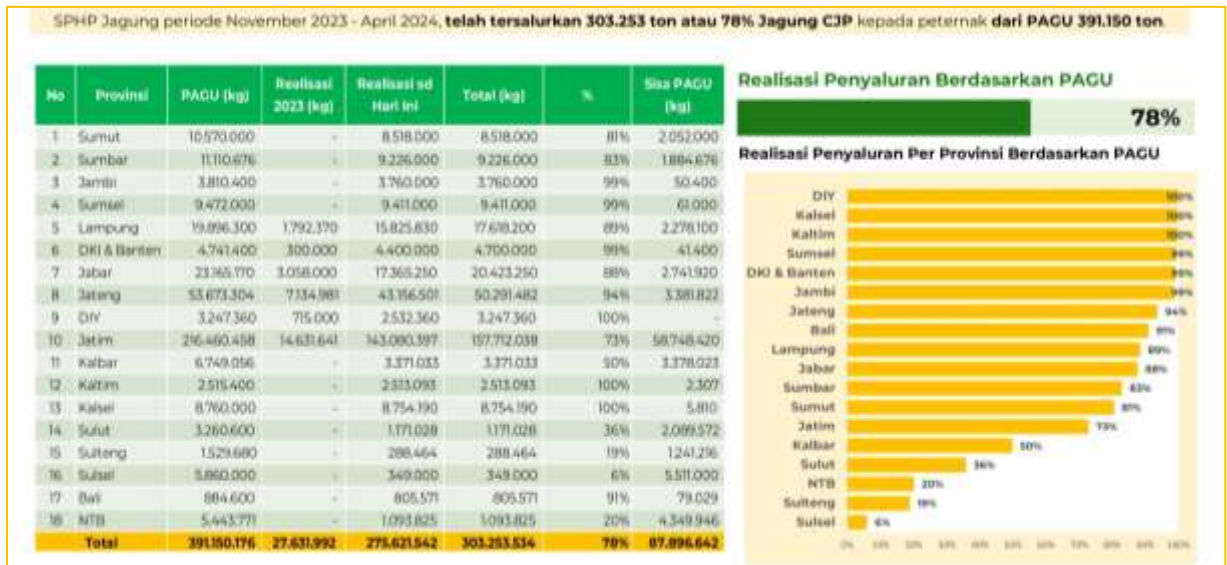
SPHP Jagung periode November 2023 - April 2024, **telah tersalurkan 303.253 ton atau 78% Jagung CJP** kepada peternak **dari PAGU 391.150 ton**.

| No | Provinsi | PAGU (kg) | Realisasi 2023 (kg) | Realisasi sd Hari ini | Total (kg) | % | Sisa PAGU (kg) |
|---|---|---|---|---|---|---|---|
| 1 | Sumut | 10.570.000 | - | 8.518.000 | 8.518.000 | 81% | 2.052.000 |
| 2 | Sumbar | 11.110.676 | - | 9.226.000 | 9.226.000 | 83% | 1.884.676 |
| 3 | Jambi | 3.810.400 | - | 3.760.000 | 3.760.000 | 99% | 50.400 |
| 4 | Sumsel | 9.472.000 | - | 9.411.000 | 9.411.000 | 99% | 61.000 |
| 5 | Lampung | 19.896.300 | 1.792.370 | 15.825.830 | 17.618.200 | 89% | 2.278.100 |
| 6 | DKI & Banten | 4.741.400 | 300.000 | 4.400.000 | 4.700.000 | 99% | 41.400 |
| 7 | Jabar | 23.165.170 | 3.058.000 | 17.365.250 | 20.423.250 | 88% | 2.741.920 |
| 8 | Jateng | 53.673.304 | 7.134.981 | 43.156.501 | 50.291.482 | 94% | 3.381.822 |
| 9 | DIY | 3.247.360 | 715.000 | 2.532.360 | 3.247.360 | 100% | - |
| 10 | Jatim | 216.460.458 | 14.631.641 | 143.080.397 | 157.712.038 | 73% | 58.748.420 |
| 11 | Kalbar | 6.749.056 | - | 3.371.033 | 3.371.033 | 50% | 3.378.023 |
| 12 | Kaltim | 2.515.400 | - | 2.513.093 | 2.513.093 | 100% | 2.307 |
| 13 | Kalsel | 8.760.000 | - | 8.754.190 | 8.754.190 | 100% | 5.810 |
| 14 | Sulut | 3.260.600 | - | 1.171.028 | 1.171.028 | 36% | 2.089.572 |
| 15 | Sulteng | 1.529.680 | - | 288.464 | 288.464 | 19% | 1.241.216 |
| 16 | Sulsel | 5.860.000 | - | 349.000 | 349.000 | 6% | 5.511.000 |
| 17 | Bali | 884.600 | - | 805.571 | 805.571 | 91% | 79.029 |
| 18 | NTB | 5.443.771 | - | 1.093.825 | 1.093.825 | 20% | 4.349.946 |
| | Total | 391.150.176 | 27.631.992 | 275.621.542 | 303.253.534 | 78% | 87.896.642 |

Realisasi Penyaluran Berdasarkan PAGU

78%

Realisasi Penyaluran Per Provinsi Berdasarkan PAGU

DIY 100%
Kalsel 100%
Kaltim 100%
Sumsel 99%
DKI & Banten 99%
Jambi 99%
Jateng 94%
Bali 91%
Lampung 89%
Jabar 88%
Sumbar 83%
Sumut 81%
Jatim 73%
Kalbar 50%
Sulut 36%
NTB 20%
Sulteng 19%
Sulsel 6%

0% 10% 20% 30% 40% 50% 60% 70% 80% 90% 100%